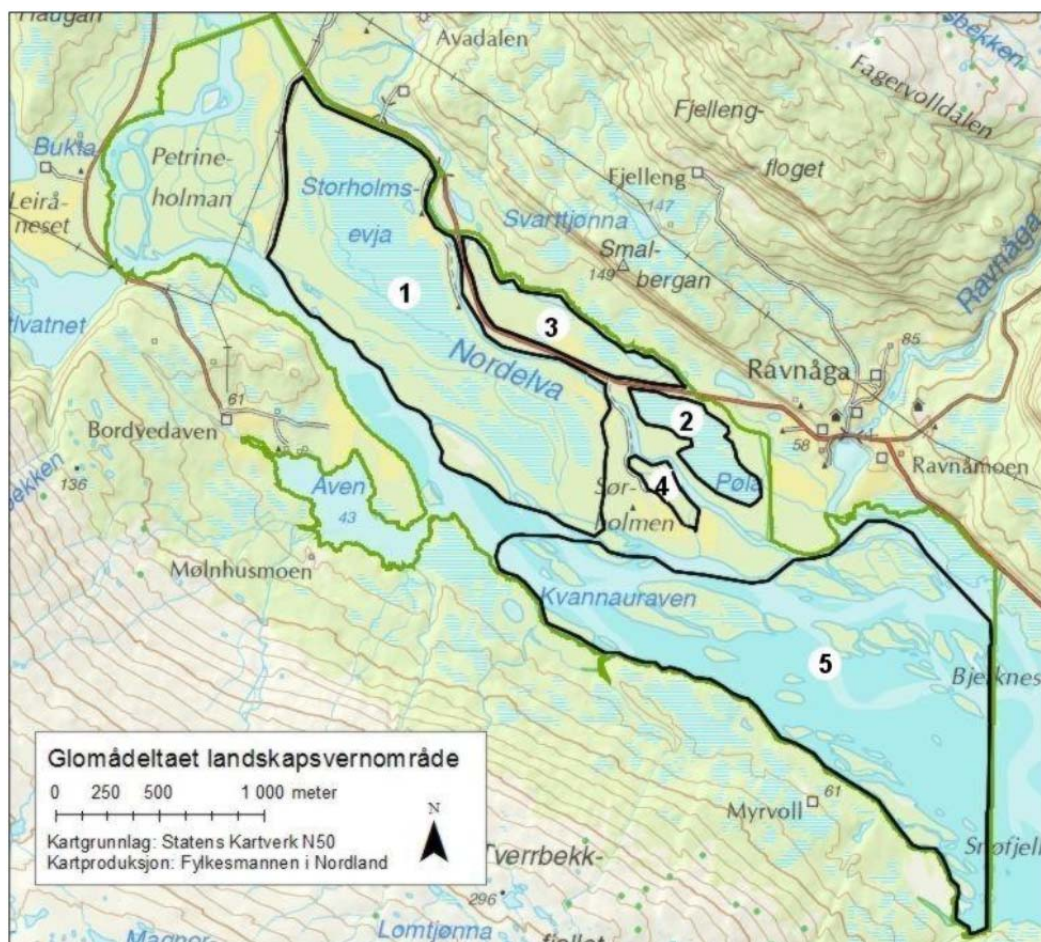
Haugan
Avadalen
sbekken
Fagervolldalen
Fjelleng-
floget
Bukta
Petrine-
holman
Storholms-
evja
Fjelleng
147
Leirå-
neset
Svarttjønna
Smal-
bergan
149
Ravnåga
1
3
lvatnet
Nordelva
85
Ravnåga
61
Bordvedaven
2
58
Ravnåmoen
kken
136
Sør-
holmen
4
Pøla
Åven
43
Mølnhusmoen
Kvannauraven
5
Bjerknes
Glomådeltaet landskapsvernområde
0 250 500 1 000 meter
N
Kartgrunnlag: Statens Kartverk N50
Kartproduksjon: Fylkesmannen i Nordland
Myrvoll
61
Støfjell
Tverrbekk-
296
Magnor
Lomtjønna
fjellet